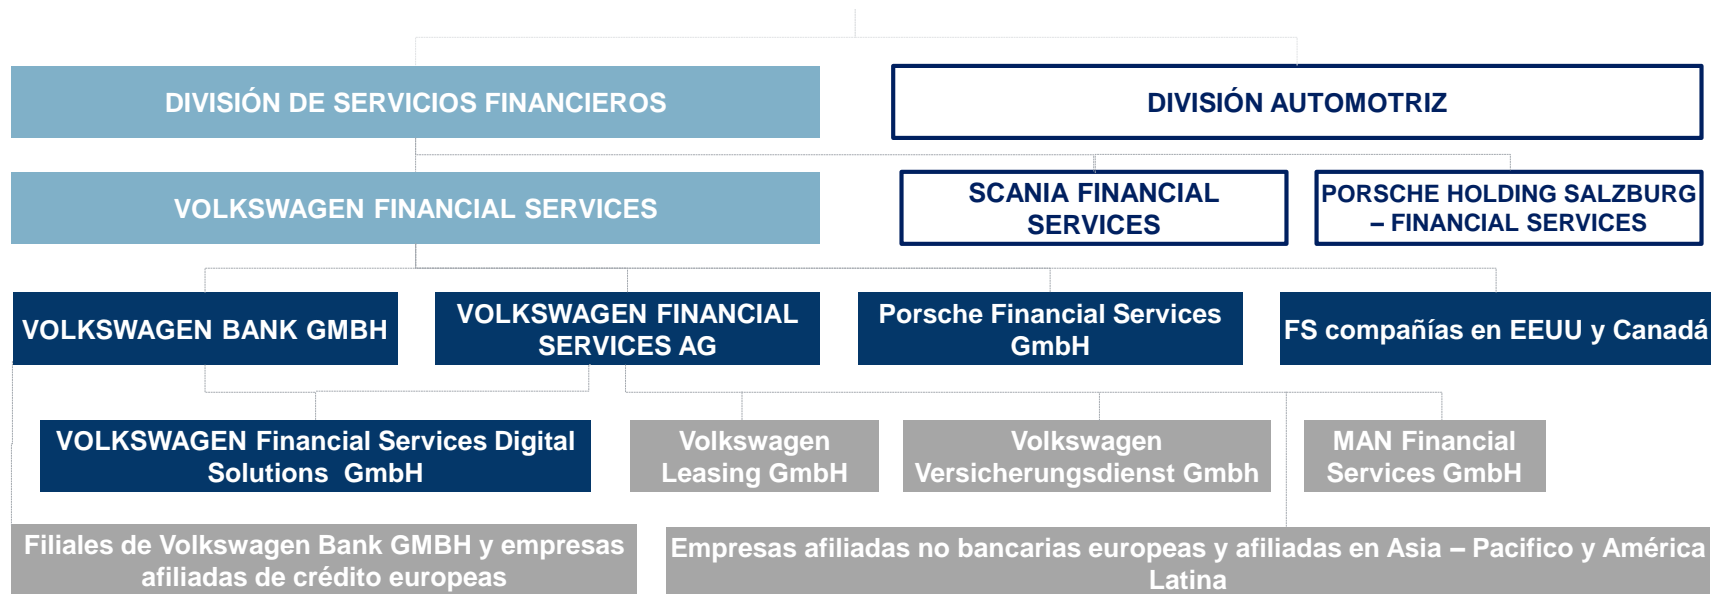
DIVISIÓN DE SERVICIOS FINANCIEROS

DIVISIÓN AUTOMOTRIZ

VOLKSWAGEN FINANCIAL SERVICES

SCANIA FINANCIAL SERVICES

PORSCHE HOLDING SALZBURG – FINANCIAL SERVICES

VOLKSWAGEN BANK GMBH

VOLKSWAGEN FINANCIAL SERVICES AG

Porsche Financial Services GmbH

FS compañías en EEUU y Canadá

VOLKSWAGEN Financial Services Digital Solutions GmbH

Volkswagen Leasing GmbH

Volkswagen Versicherungsdienst Gmbh

MAN Financial Services GmbH

Filiales de Volkswagen Bank GMBH y empresas afiliadas de crédito europeas

Empresas afiliadas no bancarias europeas y afiliadas en Asia – Pacifico y América Latina